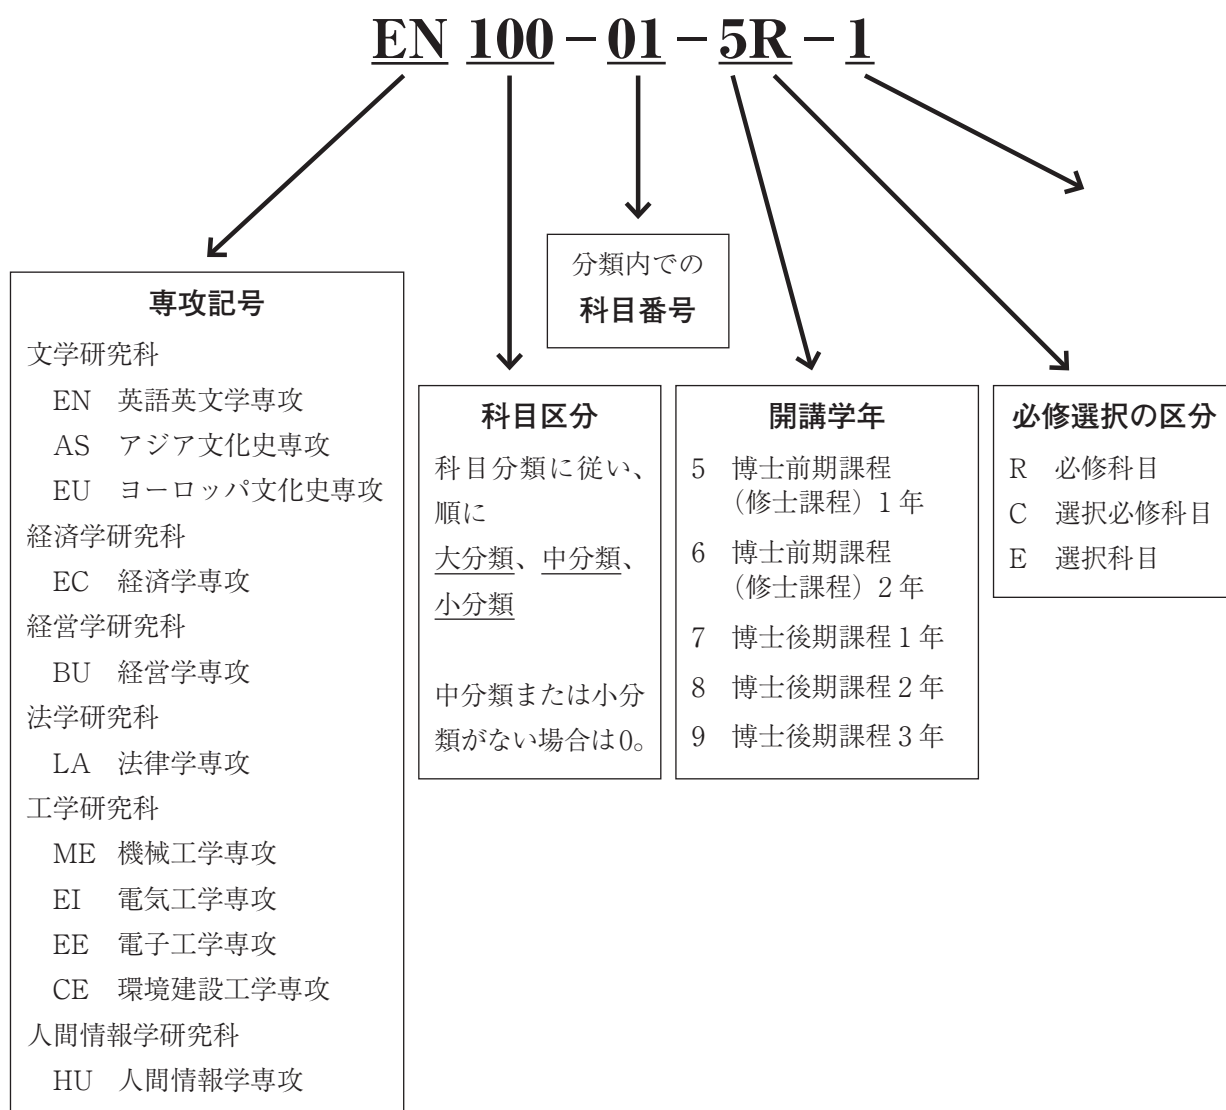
EN 100 − 01 − 5R − 1

分類内での
科目番号

専攻記号
文学研究科
EN 英語英文学専攻
AS アジア文化史専攻
EU ヨーロッパ文化史専攻
経済学研究科
EC 経済学専攻
経営学研究科
BU 経営学専攻
法学研究科
LA 法律学専攻
工学研究科
ME 機械工学専攻
EI 電気工学専攻
EE 電子工学専攻
CE 環境建設工学専攻
人間情報学研究科
HU 人間情報学専攻

科目区分
科目分類に従い、順に
大分類、中分類、小分類

中分類または小分類がない場合は0。

開講学年
5 博士前期課程（修士課程）1年
6 博士前期課程（修士課程）2年
7 博士後期課程1年
8 博士後期課程2年
9 博士後期課程3年

必修選択の区分
R 必修科目
C 選択必修科目
E 選択科目